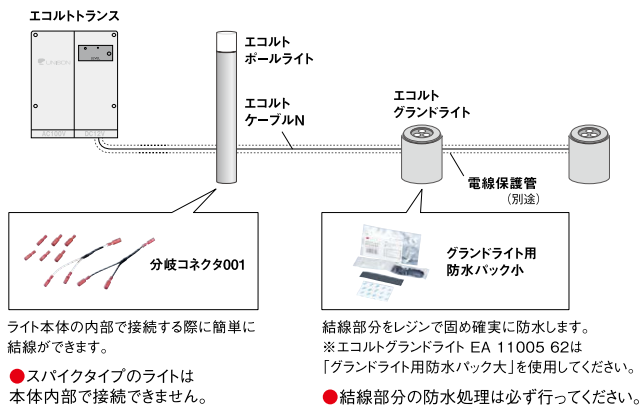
エコルトトランス

AC100V
DC12V

エコルト
ポールライト

エコルト
ケーブルN

エコルト
グランドライト

電線保護管
(別途)

分岐コネクタ001

グランドライト用
防水パック小

ライト本体の内部で接続する際に簡単に結線ができます。

●スパイクタイプのライトは本体内部で接続できません。

結線部分をレジンで固め確実に防水します。
※エコルトグランドライト EA 11005 62は「グランドライト用防水パック大」を使用してください。

●結線部分の防水処理は必ず行ってください。